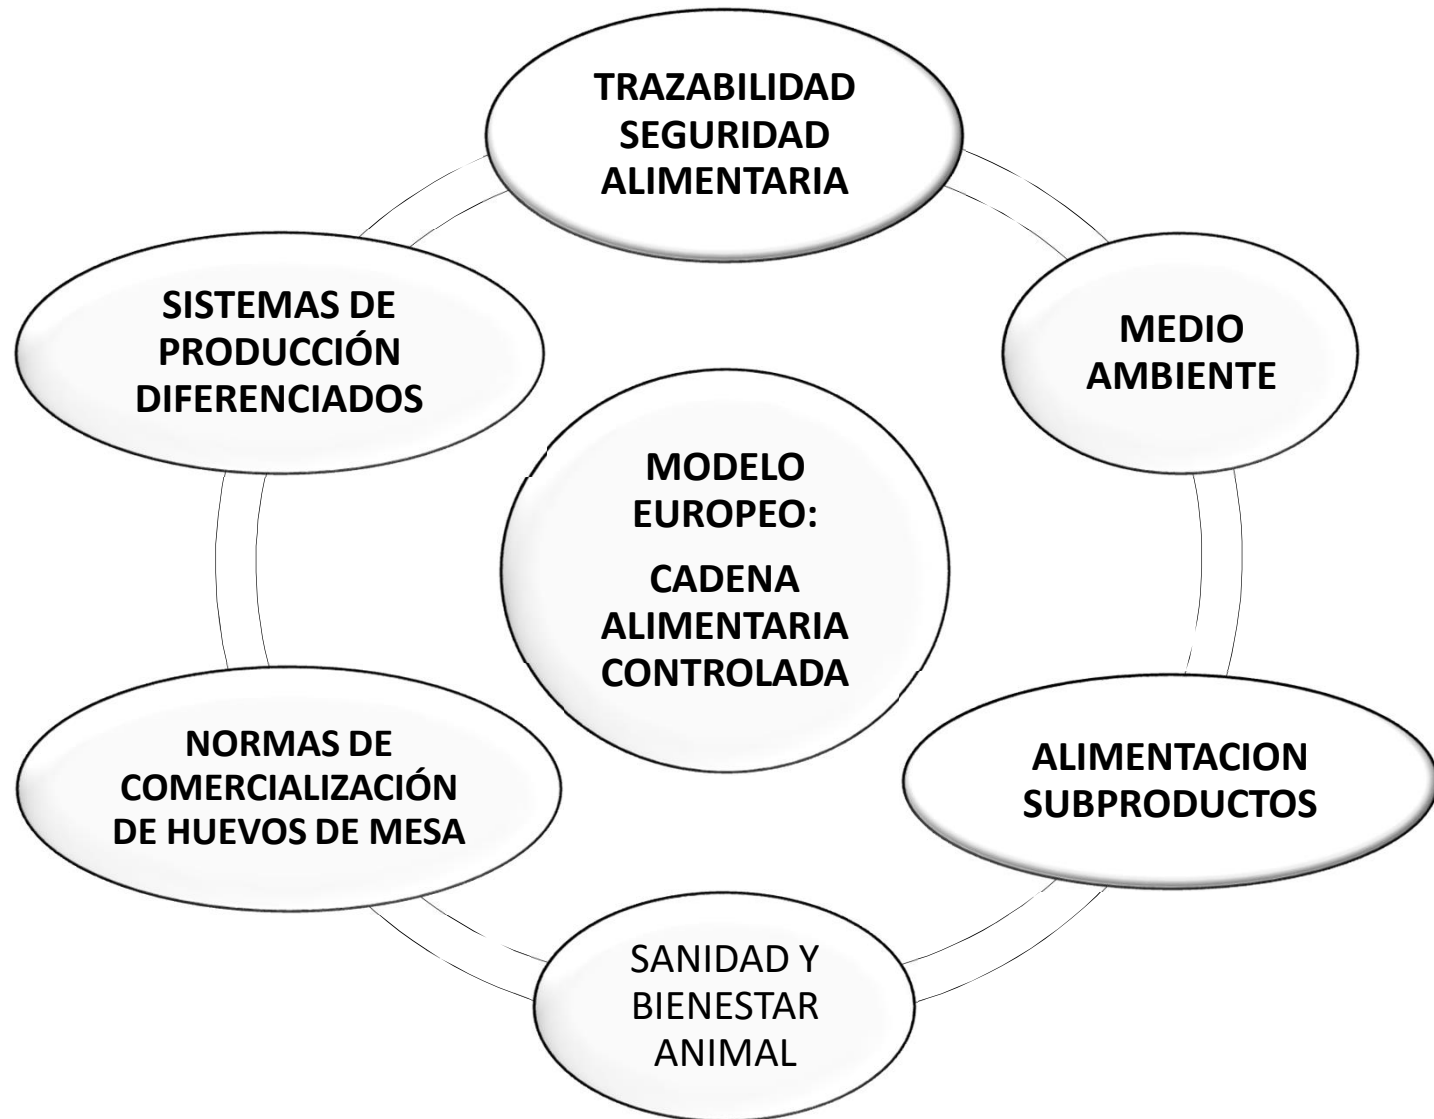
TRAZABILIDAD SEGURIDAD ALIMENTARIA

SISTEMAS DE PRODUCCIÓN DIFERENCIADOS

MEDIO AMBIENTE

MODELO EUROPEO:

CADENA ALIMENTARIA CONTROLADA

NORMAS DE COMERCIALIZACIÓN DE HUEVOS DE MESA

ALIMENTACION SUBPRODUCTOS

SANIDAD Y BIENESTAR ANIMAL